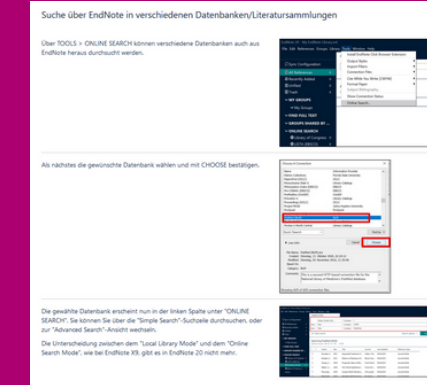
Suche über EndNote in verschiedenen Datenbanken/Literatursammlungen

Über TOOLS > ONLINE SEARCH können verschiedene Datenbanken auch aus EndNote heraus durchsucht werden.

Als nächstes die gewünschte Datenbank wählen und mit CHOOSE bestätigen.

Die gewählte Datenbank erscheint nun in der linken Spalte unter "ONLINE SEARCH". Sie können Sie über die "Simple Search"-Suchzeile durchsuchen, oder zur "Advanced Search"-Ansicht wechseln.

Die Unterscheidung zwischen dem "Local Library Mode" und dem "Online Search Mode", wie bei EndNote X9, gibt es in EndNote 20 nicht mehr.

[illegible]
All References
Recently Added
Unfiled
Trash
MY GROUPS
FIND FULL TEXT
GROUPS SHARED BY ...
ONLINE SEARCH
Library of Congress
Output Styles
Import Filters
Connection Files
Format Paper
Show Connection Status
Online Search...

Choose A Connection
Name
Information Provider
Cancel
Choose
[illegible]